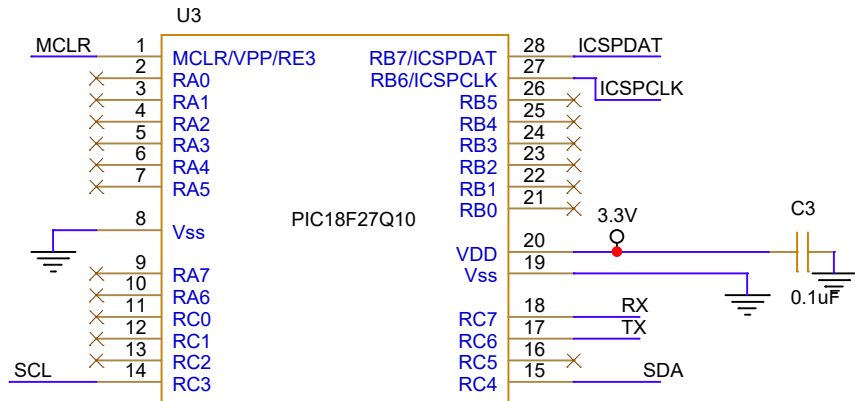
U3

MCLR 1 MCLR/VPP/RE3
2 RA0
3 RA1
4 RA2
5 RA3
6 RA4
7 RA5
8 Vss
9 RA7
10 RA6
11 RC0
12 RC1
13 RC2
SCL 14 RC3

PIC18F27Q10

RB7/ICSPDAT 28 ICSPDAT
27
RB6/ICSPCLK 26 ICSPCLK
RB5 25
RB4 24
RB3 23
RB2 22
RB1 21
RB0
3.3V
VDD 20
Vss 19
RC7 18 RX
RC6 17 TX
RC5 16
RC4 15 SDA

C3
0.1uF